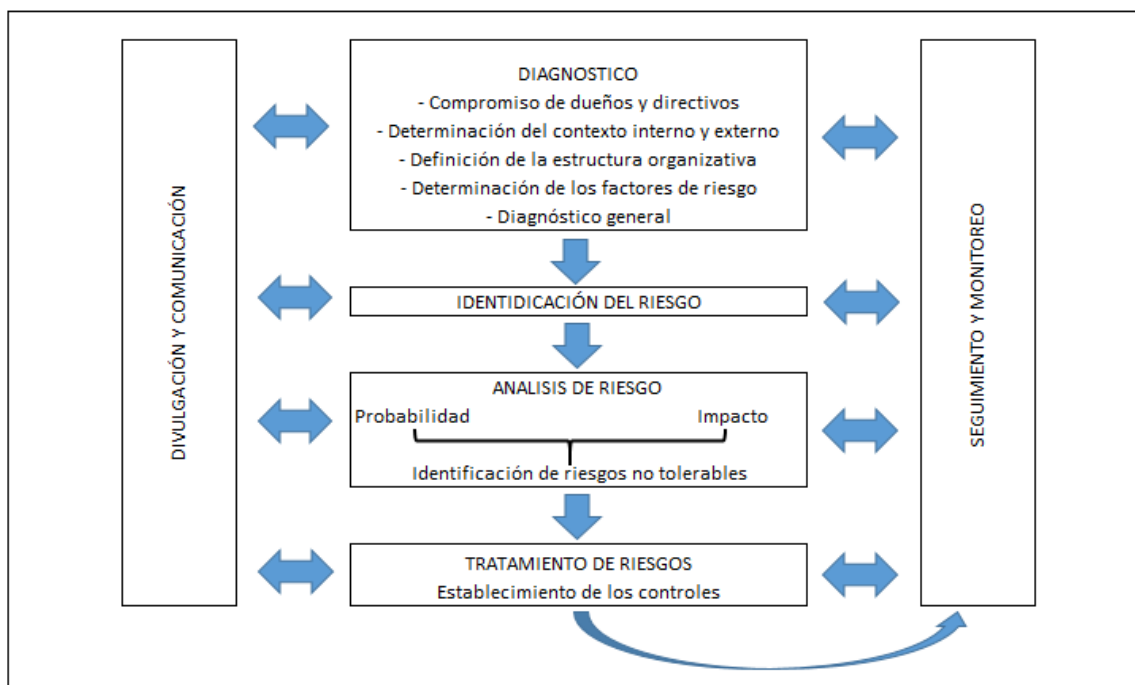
DIVULGACIÓN Y COMUNICACIÓN

DIAGNOSTICO
- Compromiso de dueños y directivos
- Determinación del contexto interno y externo
- Definición de la estructura organizativa
- Determinación de los factores de riesgo
- Diagnóstico general

IDENTIDICACIÓN DEL RIESGO

ANALISIS DE RIESGO
Probabilidad
Impacto
Identificación de riesgos no tolerables

TRATAMIENTO DE RIESGOS
Establecimiento de los controles

SEGUIMIENTO Y MONITOREO